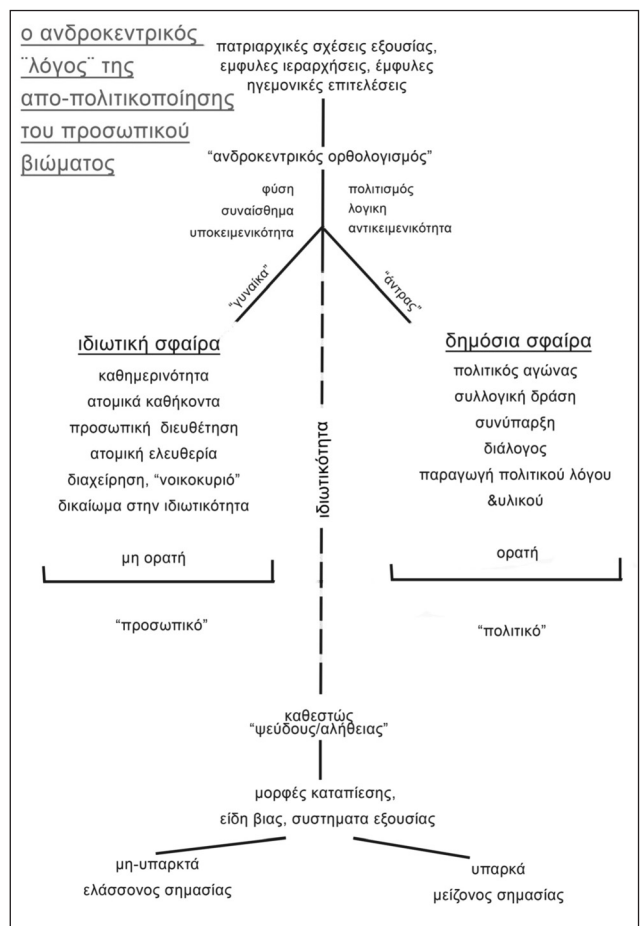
ο ανδροκεντρικός ¨λόγος¨ της απο-πολιτικοποίησης του προσωπικού βιώματος

πατριαρχικές σχέσεις εξουσίας, εμφυλες ιεραρχήσεις, έμφυλες ηγεμονικές επιτελέσεις

“ανδροκεντρικός ορθολογισμός”

φύση
συναίσθημα
υποκειμενικότητα

πολιτισμός
λογικη
αντικειμενικότητα

“γυναίκα”

“άντρας”

ιδιωτική σφαίρα
καθημερινότητα
ατομικά καθήκοντα
προσωπική διευθέτηση
ατομική ελευθερία
διαχείρηση, “νοικοκυριό”
δικαίωμα στην ιδιωτικότητα

δημόσια σφαίρα
πολιτικός αγώνας
συλλογική δράση
συνύπαρξη
διάλογος
παραγωγή πολιτικού λόγου
&υλικού

ιδιωτικότητα

μη ορατή

ορατή

“προσωπικό”

“πολιτικό”

καθεστώς
“ψεύδους/αλήθειας”

μορφές καταπίεσης,
είδη βιας, συστηματα εξουσίας

μη-υπαρκτά
ελάσσονος σημασίας

υπαρκά
μείζονος σημασίας